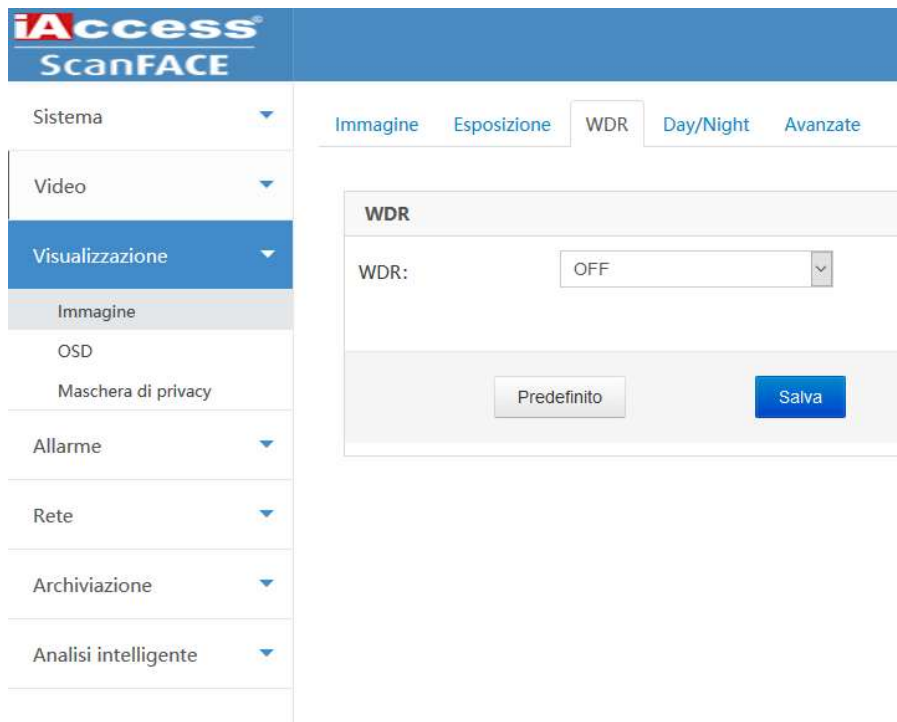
iAccess®
ScanFACE

Sistema

Video

Visualizzazione

Immagine

OSD

Maschera di privacy

Allarme

Rete

Archiviazione

Analisi intelligente

Immagine Esposizione WDR Day/Night Avanzate

WDR

WDR: OFF

Predefinito Salva